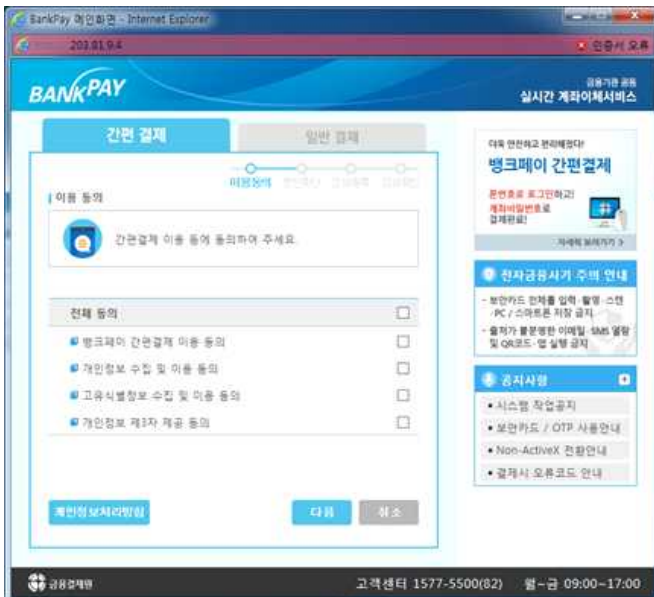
BankPay 메인화면 - Internet Explorer

203.81.9.4

인증서 오류

BANKPAY

금융기관 공동
실시간 계좌이체서비스

간편 결제

일반 결제

이용동의 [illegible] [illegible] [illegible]

이용 동의

간편결제 이용 동의에 동의하여 주세요.

전체 동의

뱅크페이 간편결제 이용 동의

개인정보 수집 및 이용 동의

고유식별정보 수집 및 이용 동의

개인정보 제3자 제공 동의

개인정보처리방침

다음

취소

더욱 안전하고 편리해졌다!
뱅크페이 간편결제

휴대폰로 로그인하고!
계좌비밀번호로
결제완료!

자세히 보러가기 >

전자금융사기 주의 안내

- 보안카드 전체를 입력·촬영·스캔 /PC / 스마트폰 저장 금지
- 출처가 불분명한 이메일·SMS 열람 및 QR코드·앱 실행 금지

공지사항

• 시스템 작업공지

• 보안카드 / OTP 사용안내

• Non-ActiveX 전환안내

• 결제시 오류코드 안내

금융결제원

고객센터 1577-5500(82)   월~금 09:00~17:00